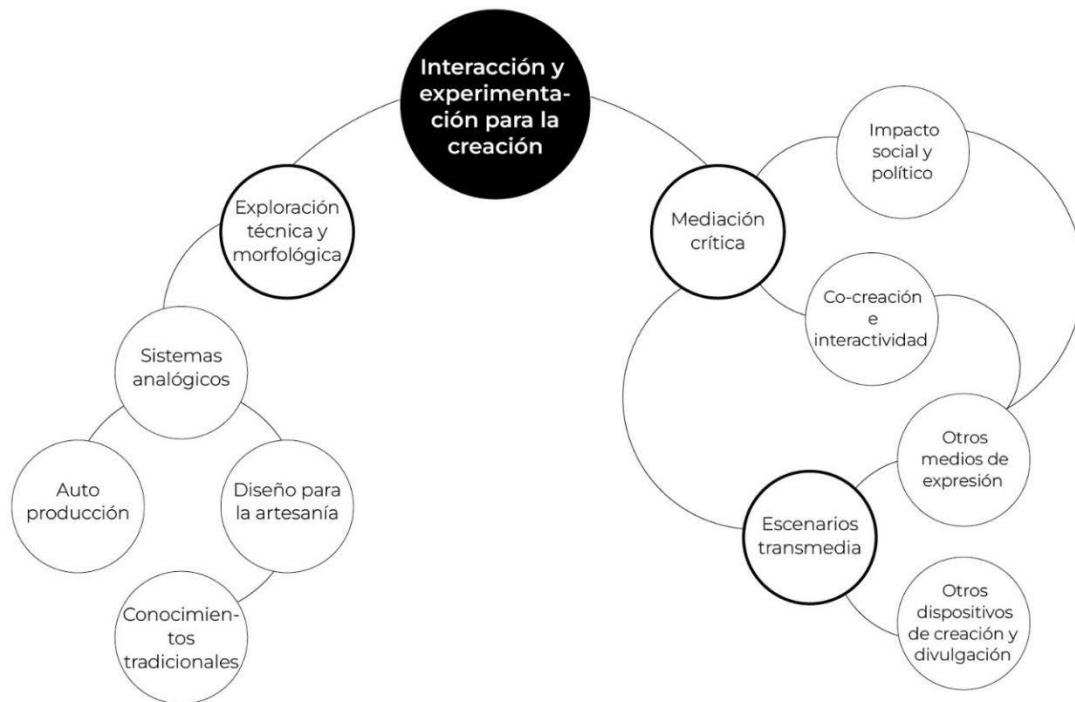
Interacción y experimentación para la creación

Exploración técnica y morfológica

Sistemas analógicos

Auto producción

Diseño para la artesanía

Conocimientos tradicionales

Mediación crítica

Impacto social y político

Co-creación e interactividad

Otros medios de expresión

Escenarios transmedia

Otros dispositivos de creación y divulgación